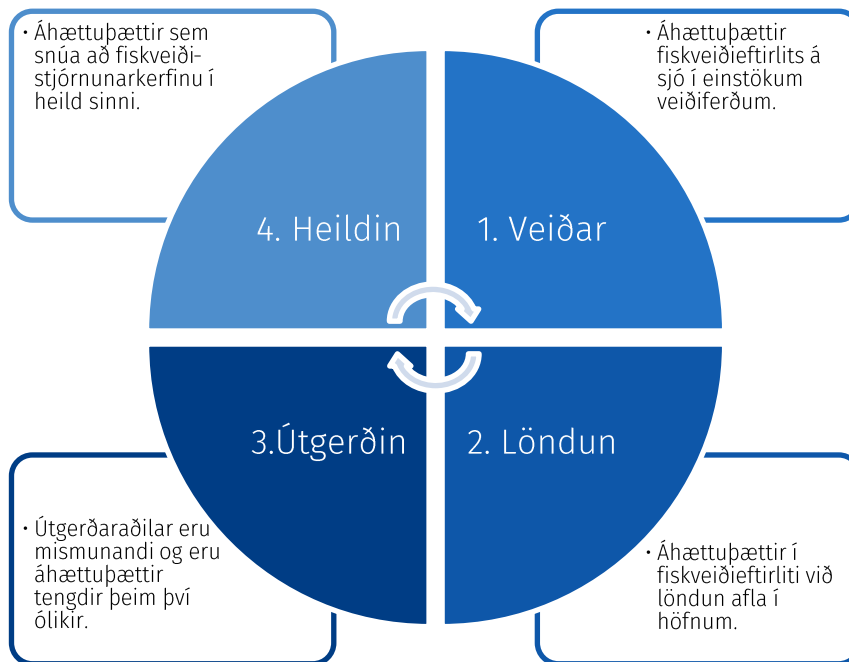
• Áhættuþættir sem snúa að fiskveiðistjórnunarkerfinu í heild sinni.

• Áhættuþættir fiskveiðieftirlits á sjó í einstökum veiðiferðum.

4. Heildin

1. Veiðar

3.Útgerðin

2. Löndun

• Útgerðaraðilar eru mismunandi og eru áhættuþættir tengdir þeim því ólíkir.

• Áhættuþættir í fiskveiðieftirliti við löndun afla í höfnum.